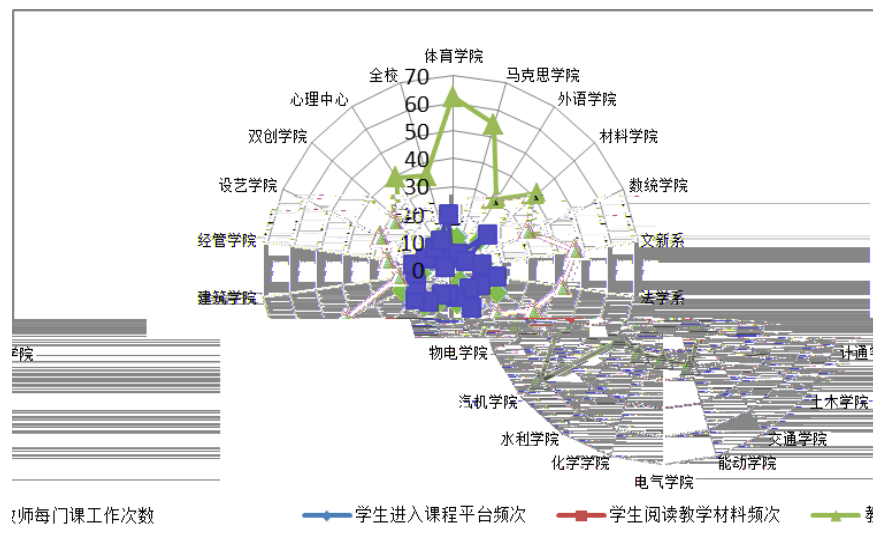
体育学院
马克思学院
外语学院
材料学院
数统学院
文新系
法学系
计通学
土木学院
交通学院
能动学院
电气学院
化学学院
水利学院
汽机学院
物电学院
学院
建筑学院
经管学院
设艺学院
双创学院
心理中心
全校
70
60
50
40
30
20
10
0

师每门课工作次数
学生进入课程平台频次
学生阅读教学材料频次
教